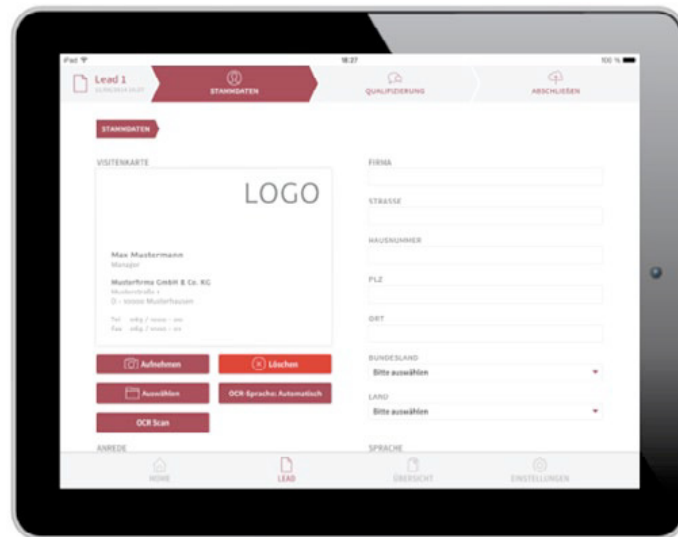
iPad
18:27
100 %
Lead 1
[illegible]
STAMMDATEN
QUALIFIZIERUNG
ABSCHLIESSEN

STAMMDATEN

VISITENKARTE

LOGO

Max Mustermann
Manager

Musterfirma GmbH & Co. KG
Musterstraße 1
D – 10000 Musterhausen

Tel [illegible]
Fax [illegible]

Aufnehmen
Löschen
Auswählen
OCR-Sprache: Automatisch
OCR Scan

ANREDE

FIRMA

STRASSE

HAUSNUMMER

PLZ

ORT

BUNDESLAND
Bitte auswählen

LAND
Bitte auswählen

SPRACHE

HOME
LEAD
ÜBERSICHT
EINSTELLUNGEN